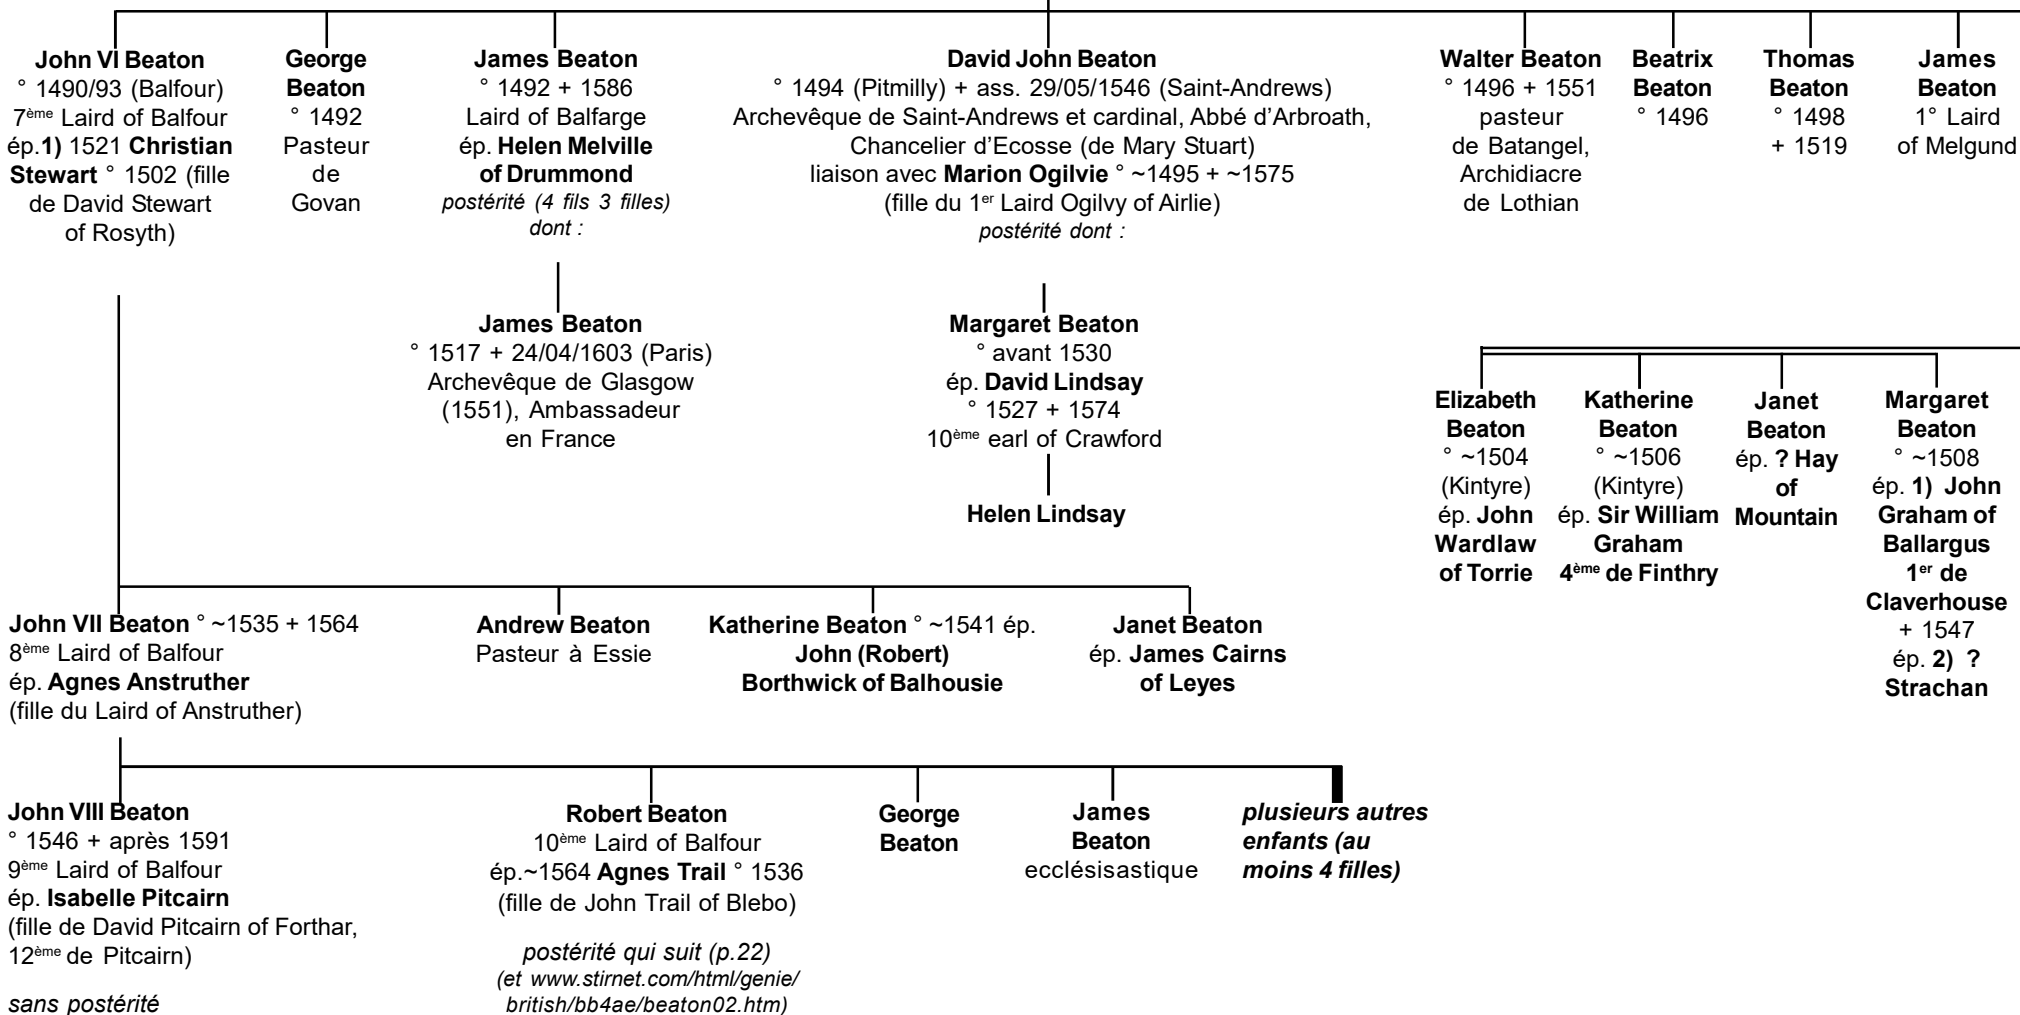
**John VI Beaton**
° 1490/93 (Balfour)
7$^{ème}$ Laird of Balfour
ép.**1)** 1521 **Christian Stewart** ° 1502 (fille de David Stewart of Rosyth)

**George Beaton**
° 1492
Pasteur de Govan

**James Beaton**
° 1492 + 1586
Laird of Balfarge
ép. **Helen Melville of Drummond**
*postérité (4 fils 3 filles) dont :*

**David John Beaton**
° 1494 (Pitmilly) + ass. 29/05/1546 (Saint-Andrews)
Archevêque de Saint-Andrews et cardinal, Abbé d'Arbroath, Chancelier d'Ecosse (de Mary Stuart)
liaison avec **Marion Ogilvie** ° ~1495 + ~1575
(fille du 1$^{er}$ Laird Ogilvy of Airlie)
*postérité dont :*

**Walter Beaton**
° 1496 + 1551
pasteur de Batangel, Archidiacre de Lothian

**Beatrix Beaton**
° 1496

**Thomas Beaton**
° 1498
+ 1519

**James Beaton**
1° Laird of Melgund

**James Beaton**
° 1517 + 24/04/1603 (Paris)
Archevêque de Glasgow (1551), Ambassadeur en France

**Margaret Beaton**
° avant 1530
ép. **David Lindsay**
° 1527 + 1574
10$^{ème}$ earl of Crawford

**Helen Lindsay**

**Elizabeth Beaton**
° ~1504
(Kintyre)
ép. **John Wardlaw of Torrie**

**Katherine Beaton**
° ~1506
(Kintyre)
ép. **Sir William Graham 4$^{ème}$ de Finthry**

**Janet Beaton**
ép. **? Hay of Mountain**

**Margaret Beaton**
° ~1508
ép. **1) John Graham of Ballargus 1$^{er}$ de Claverhouse**
+ 1547
ép. **2) ? Strachan**

**John VII Beaton** ° ~1535 + 1564
8$^{ème}$ Laird of Balfour
ép. **Agnes Anstruther**
(fille du Laird of Anstruther)

**Andrew Beaton**
Pasteur à Essie

**Katherine Beaton** ° ~1541 ép. **John (Robert) Borthwick of Balhousie**

**Janet Beaton**
ép. **James Cairns of Leyes**

**John VIII Beaton**
° 1546 + après 1591
9$^{ème}$ Laird of Balfour
ép. **Isabelle Pitcairn**
(fille de David Pitcairn of Forthar, 12$^{ème}$ de Pitcairn)

*sans postérité*

**Robert Beaton**
10$^{ème}$ Laird of Balfour
ép.~1564 **Agnes Trail** ° 1536
(fille de John Trail of Blebo)

*postérité qui suit (p.22)*
*(et www.stirnet.com/html/genie/british/bb4ae/beaton02.htm)*

**George Beaton**

**James Beaton**
ecclésisastique

***plusieurs autres enfants (au moins 4 filles)***